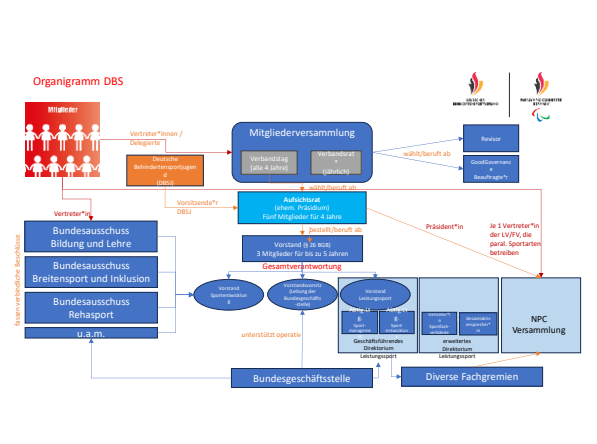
Organigramm DBS

Mitglieder

Vertreter*innen / Delegierte

Deutsche Behindertensportjugend (DBSJ)

Mitgliederversammlung

Verbandstag (alle 4 Jahre)

Verbandsrat* (jährlich)

wählt/beruft ab

Revisor

GoodGovernance Beauftragte*r

wählt/beruft ab

Vorsitzende*r DBSJ

Aufsichtsrat (ehem. Präsidium) Fünf Mitglieder für 4 Jahre

Präsident*in

Je 1 Vertreter*in der LV/FV, die paral. Sportarten betreiben

Vertreter*in

Bundesausschuss Bildung und Lehre

Bundesausschuss Breitensport und Inklusion

Bundesausschuss Rehasport

u.a.m.

Team verbandliche Beschlüsse

bestellt/beruft ab

Vorstand (§ 26 BGB) 3 Mitglieder für bis zu 5 Jahren

Gesamtverantwortung

Vorstand Sportentwicklung

Vorstandsvorsitz (Leitung der Bundesgeschäftsstelle)

Vorstand Leistungssport

Sportmanagement

Sportentwicklung

Geschäftsführendes Direktorium Leistungssport

Vertreter*in Spitzenverbände

Gesamtathletensprecher*in

erweitertes Direktorium Leistungssport

NPC Versammlung

unterstützt operativ

Bundesgeschäftsstelle

Diverse Fachgremien

DEUTSCHER BEHINDERTENSPORTVERBAND

NATIONALES PARALYMPISCHES KOMITEE